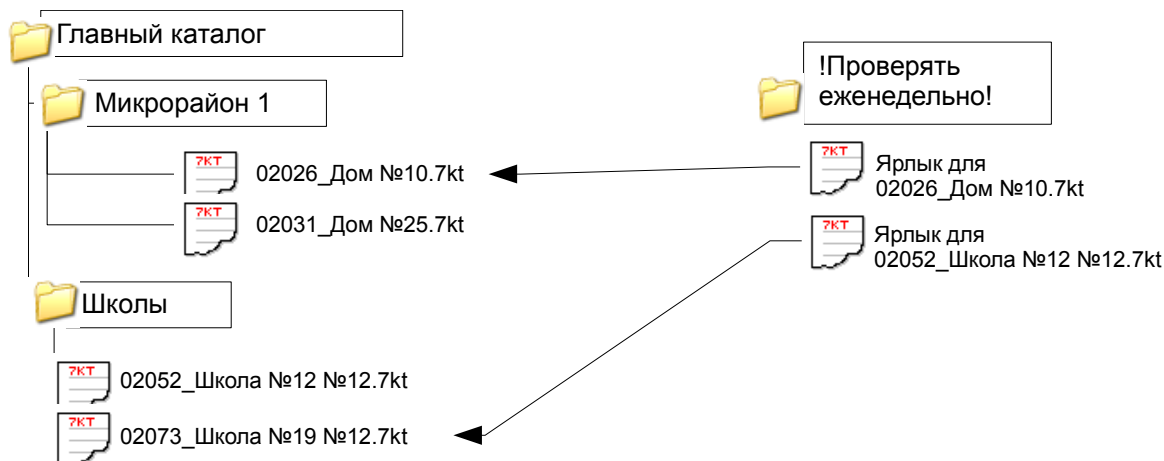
Главный каталог

Микрорайон 1

7KT 02026_Дом №10.7kt

7KT 02031_Дом №25.7kt

Школы

7KT 02052_Школа №12 №12.7kt

7KT 02073_Школа №19 №12.7kt

!Проверять еженедельно!

7KT Ярлык для 02026_Дом №10.7kt

7KT Ярлык для 02052_Школа №12 №12.7kt